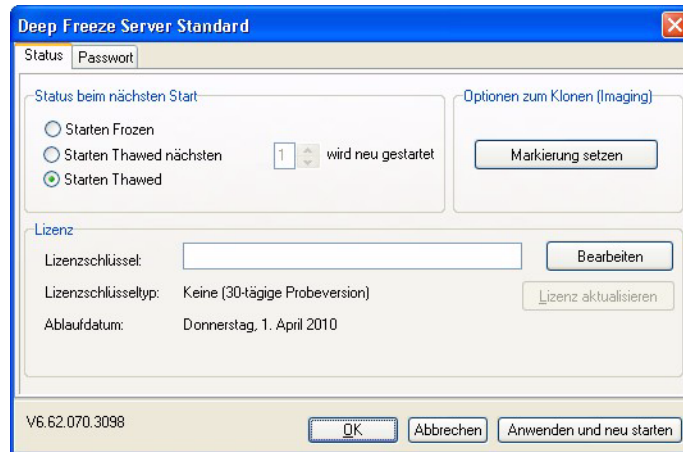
Deep Freeze Server Standard

Status | Passwort

Status beim nächsten Start

Starten Frozen

Starten Thawed nächsten 1 wird neu gestartet

Starten Thawed

Optionen zum Klonen (Imaging)

Markierung setzen

Lizenz

Lizenzschlüssel:

Bearbeiten

Lizenzschlüsseltyp: Keine (30-tägige Probeversion)

Lizenz aktualisieren

Ablaufdatum: Donnerstag, 1. April 2010

V6.62.070.3098

OK

Abbrechen

Anwenden und neu starten